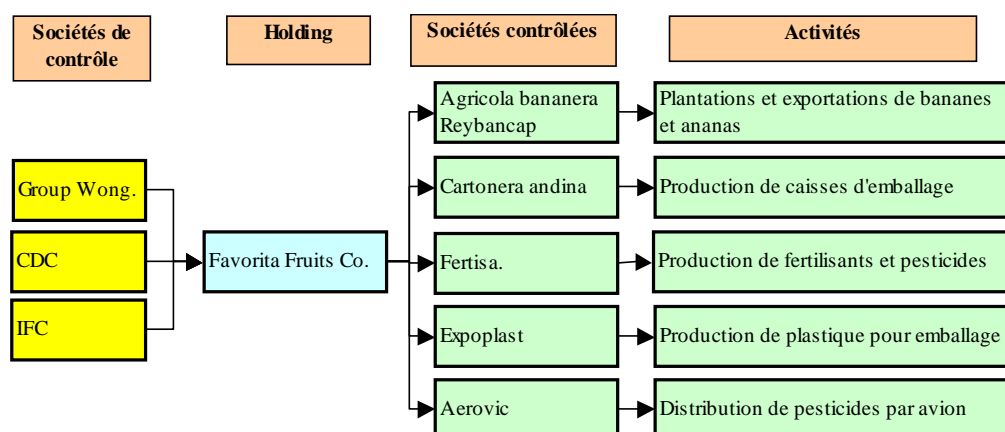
Sociétés de contrôle

Holding

Sociétés contrôlées

Activités

Group Wong.

CDC

IFC

Favorita Fruits Co.

Agricola bananera Reybancap

Plantations et exportations de bananes et ananas

Cartonera andina

Production de caisses d'emballage

Fertisa.

Production de fertilisants et pesticides

Expoplast

Production de plastique pour emballage

Aerovic

Distribution de pesticides par avion